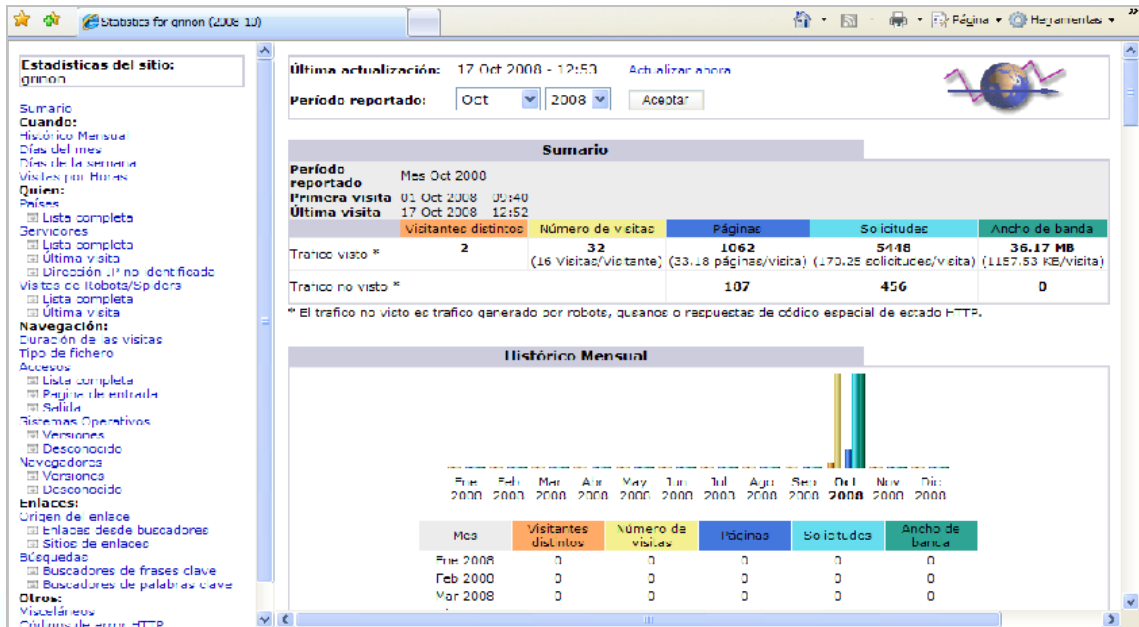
Statistics for gnnon (2008-10)

Página ▾ Herramientas ▾ »

Estadísticas del sitio:
gnnon

Sumario
Cuando:
Histórico Mensual
Días del mes
Días de la semana
Visitas por Horas
Quien:
Países
Lista completa
Servidores
Lista completa
Última visita
Dirección IP no identificada
Visitas de Robots/Spiders
Lista completa
Última visita
Navegación:
Duración de las visitas
Tipo de fichero
Accesos
Lista completa
Página de entrada
Salida
Sistemas Operativos
Versiones
Desconocido
Navegadores
Versiones
Desconocido
Enlaces:
Origen de enlace
Enlaces desde buscadores
Sitios de enlaces
Búsquedas
Buscadores de frases clave
Buscadores de palabras clave
Otros:
Misceláneos
Códigos de error HTTP

Última actualización: 17 Oct 2008 - 12:53 Actualizar ahora

Período reportado: Oct 2008 Aceptar

Sumario

Período reportado Mes Oct 2008
Primera visita 01 Oct 2008 09:40
Última visita 17 Oct 2008 12:52

| | Visitantes distintos | Número de visitas | Páginas | Solicitudes | Ancho de banda |
|---|---|---|---|---|---|
| Trafico visto * | 2 | 32 (16 Visitas/visitante) | 1062 (33.18 páginas/visita) | 5448 (170.25 solicitudes/visita) | 36.17 MB (1157.53 KB/visita) |
| Trafico no visto * | | | 107 | 456 | 0 |

* El trafico no visto es trafico generado por robots, gusanos o respuestas de código especial de estado HTTP.

Histórico Mensual

Ene 2008 Feb 2008 Mar 2008 Abr 2008 May 2008 Jun 2008 Jul 2008 Ago 2008 Sep 2008 Oct 2008 Nov 2008 Dic 2008

| Mes | Visitantes distintos | Número de visitas | Páginas | Solicitudes | Ancho de banda |
|---|---|---|---|---|---|
| Ene 2008 | 0 | 0 | 0 | 0 | 0 |
| Feb 2008 | 0 | 0 | 0 | 0 | 0 |
| Mar 2008 | 0 | 0 | 0 | 0 | 0 |